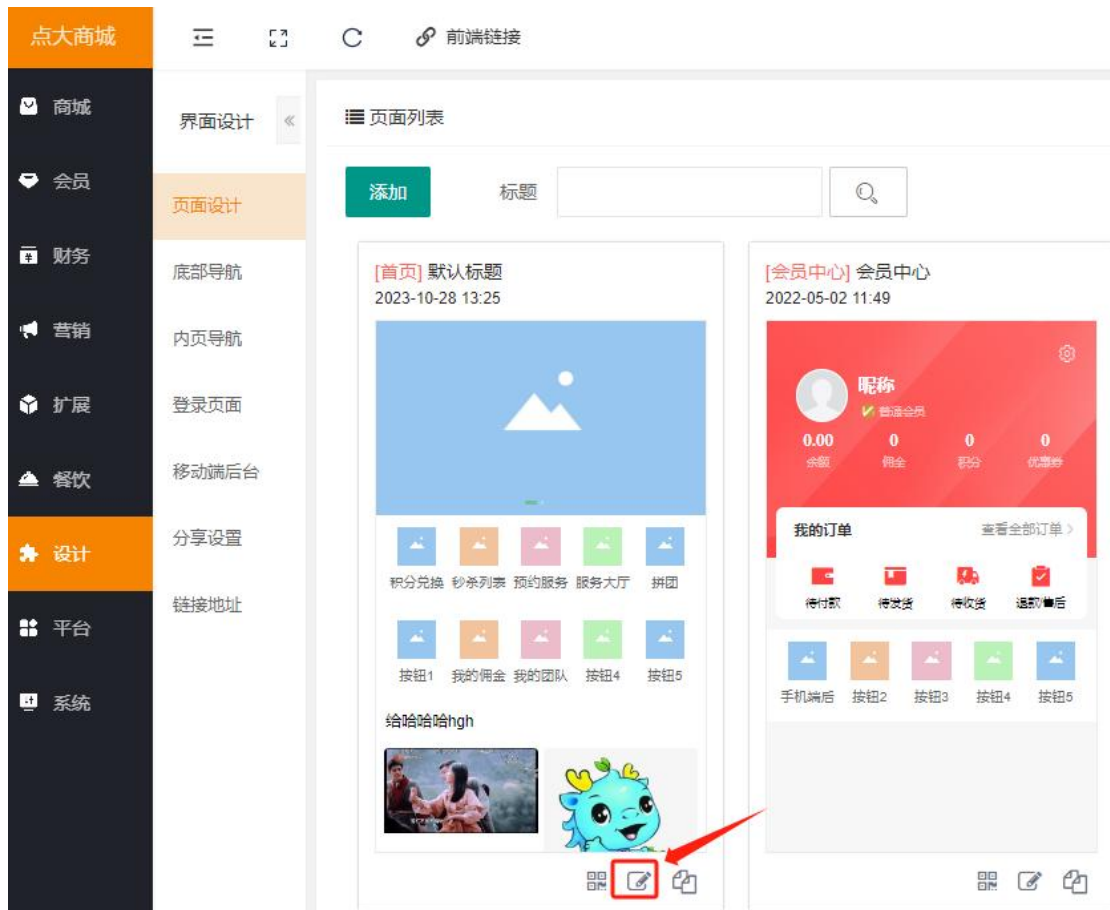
点大商城

前端链接

商城
会员
财务
营销
扩展
餐饮
设计
平台
系统

界面设计 «
页面设计
底部导航
内页导航
登录页面
移动端后台
分享设置
链接地址

页面列表

添加
标题

[首页] 默认标题
2023-10-28 13:25

积分兑换 秒杀列表 预约服务 服务大厅 拼团
按钮1 我的佣金 我的团队 按钮4 按钮5
给哈哈哈hgh

[会员中心] 会员中心
2022-05-02 11:49

昵称
普通会员
0.00 余额
0 佣金
0 积分
0 优惠券
我的订单
查看全部订单 >
待付款 待发货 待收货 退款/售后
手机端后 按钮2 按钮3 按钮4 按钮5